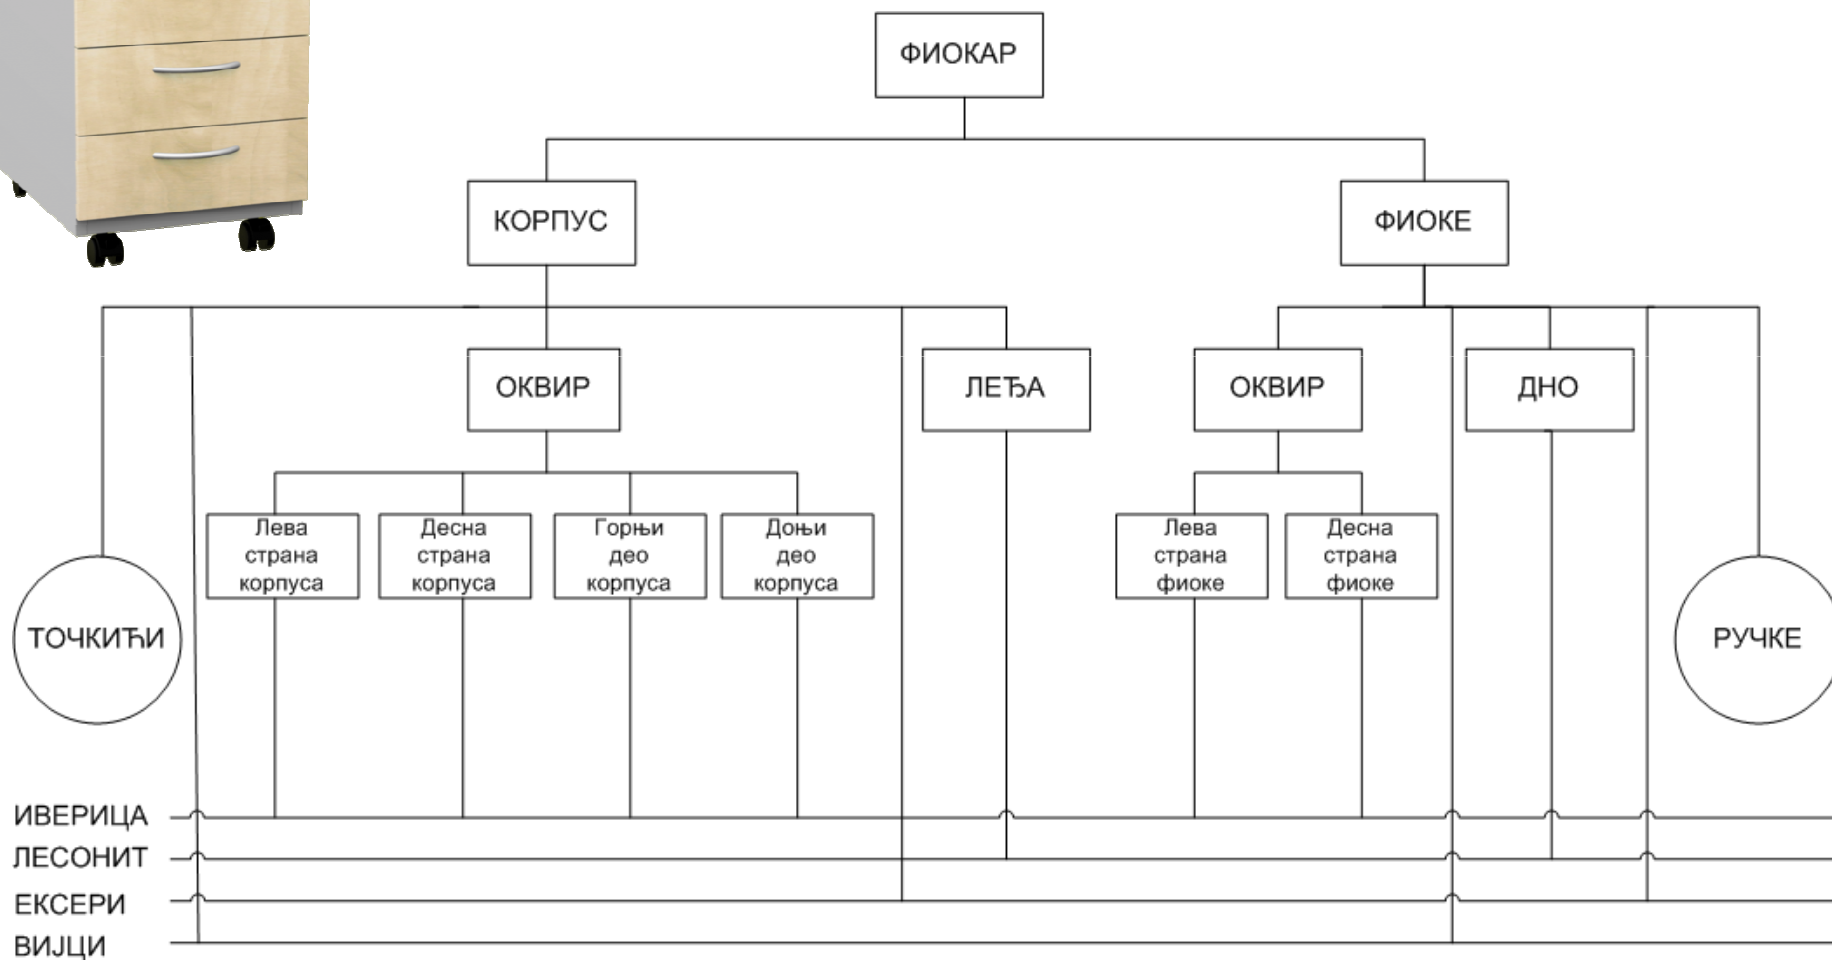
ФИОКАР

КОРПУС

ФИОКЕ

ОКВИР

ЛЕЂА

ОКВИР

ДНО

Лева страна корпуса

Десна страна корпуса

Горњи део корпуса

Доњи део корпуса

Лева страна фиоке

Десна страна фиоке

ТОЧКИЋИ

РУЧКЕ

ИВЕРИЦА

ЛЕСОНИТ

ЕКСЕРИ

ВИЈЦИ